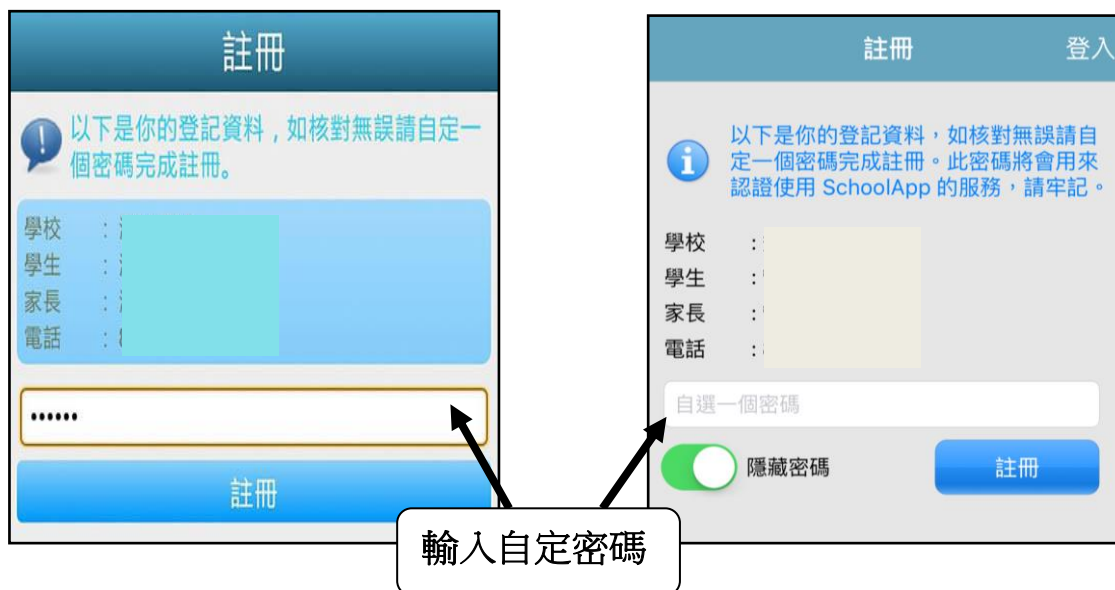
註冊

以下是你的登記資料，如核對無誤請自定一個密碼完成註冊。

學校 :
學生 :
家長 :
電話 :

••••••

註冊

註冊 登入

以下是你的登記資料，如核對無誤請自定一個密碼完成註冊。此密碼將會用來認證使用 SchoolApp 的服務，請牢記。

學校 :
學生 :
家長 :
電話 :

自選一個密碼

隱藏密碼

註冊

輸入自定密碼